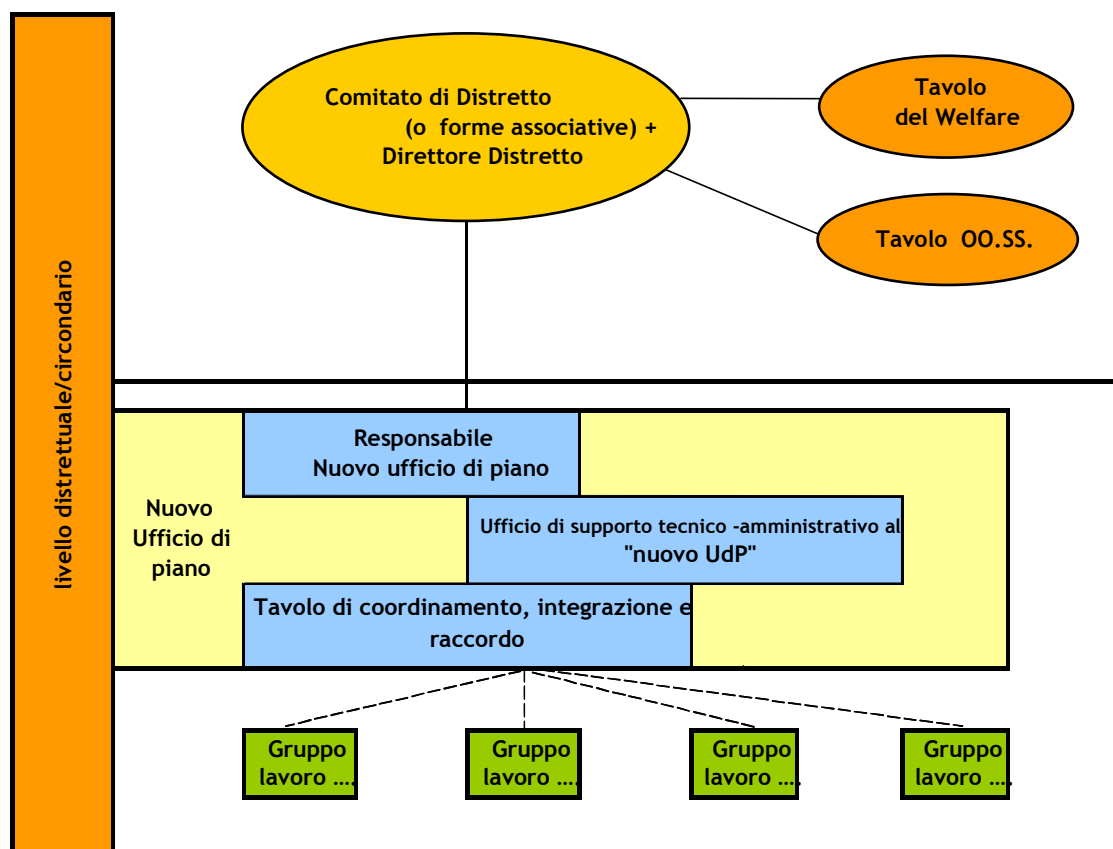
livello distrettuale/circondario

Comitato di Distretto (o forme associative) + Direttore Distretto

Tavolo del Welfare

Tavolo OO.SS.

Nuovo Ufficio di piano

Responsabile Nuovo ufficio di piano

Ufficio di supporto tecnico -amministrativo al "nuovo UdP"

Tavolo di coordinamento, integrazione e raccordo

Gruppo lavoro ….

Gruppo lavoro ….

Gruppo lavoro ….

Gruppo lavoro ….